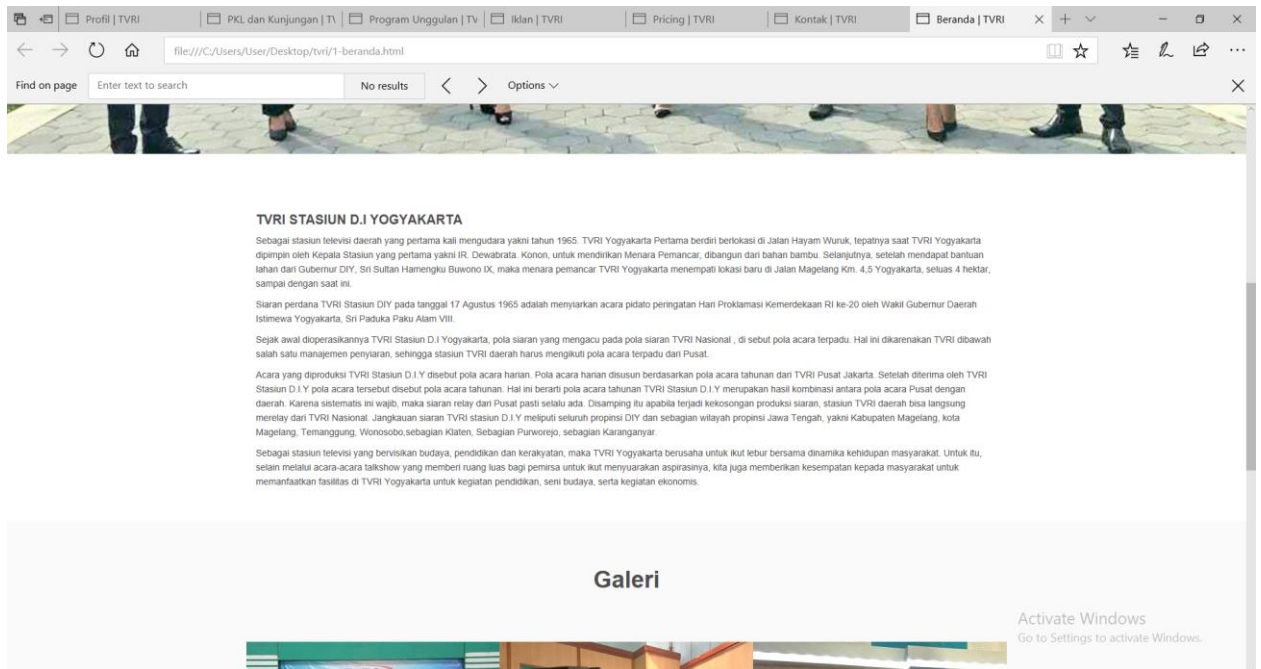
Profil | TVRI
PKL dan Kunjungan | T\
Program Unggulan | Tv
Iklan | TVRI
Pricing | TVRI
Kontak | TVRI
Beranda | TVRI

file:///C:/Users/User/Desktop/tvri/1-beranda.html

Find on page
Enter text to search
No results
Options

TVRI STASIUN D.I YOGYAKARTA

Sebagai stasiun televisi daerah yang pertama kali mengudara yakni tahun 1965. TVRI Yogyakarta Pertama berdiri berlokasi di Jalan Hayam Wuruk, tepatnya saat TVRI Yogyakarta dipimpin oleh Kepala Stasiun yang pertama yakni IR. Dewabrata. Konon, untuk mendirikan Menara Pemancar, dibangun dari bahan bambu. Selanjutnya, setelah mendapat bantuan lahan dari Gubernur DIY, Sri Sultan Hamengku Buwono IX, maka menara pemancar TVRI Yogyakarta menempati lokasi baru di Jalan Magelang Km. 4,5 Yogyakarta, seluas 4 hektar, sampai dengan saat ini.

Siaran perdana TVRI Stasiun DIY pada tanggal 17 Agustus 1965 adalah menyiarkan acara pidato peringatan Hari Proklamasi Kemerdekaan RI ke-20 oleh Wakil Gubernur Daerah Istimewa Yogyakarta, Sri Paduka Paku Alam VIII.

Sejak awal dioperasikannya TVRI Stasiun D.I Yogyakarta, pola siaran yang mengacu pada pola siaran TVRI Nasional , di sebut pola acara terpadu. Hal ini dikarenakan TVRI dibawah salah satu manajemen penyiaran, sehingga stasiun TVRI daerah harus mengikuti pola acara terpadu dari Pusat.

Acara yang diproduksi TVRI Stasiun D.I.Y disebut pola acara harian. Pola acara harian disusun berdasarkan pola acara tahunan dari TVRI Pusat Jakarta. Setelah diterima oleh TVRI Stasiun D.I.Y pola acara tersebut disebut pola acara tahunan. Hal ini berarti pola acara tahunan TVRI Stasiun D.I.Y merupakan hasil kombinasi antara pola acara Pusat dengan daerah. Karena sistematis ini wajib, maka siaran relay dari Pusat pasti selalu ada. Disamping itu apabila terjadi kekosongan produksi siaran, stasiun TVRI daerah bisa langsung merelay dari TVRI Nasional. Jangkauan siaran TVRI stasiun D.I.Y meliputi seluruh propinsi DIY dan sebagian wilayah propinsi Jawa Tengah, yakni Kabupaten Magelang, kota Magelang, Temanggung, Wonosobo,sebagian Klaten, Sebagian Purworejo, sebagian Karanganyar.

Sebagai stasiun televisi yang bervisikan budaya, pendidikan dan kerakyatan, maka TVRI Yogyakarta berusaha untuk ikut lebur bersama dinamika kehidupan masyarakat. Untuk itu, selain melalui acara-acara talkshow yang memberi ruang luas bagi pemirsa untuk ikut menyuarakan aspirasinya, kita juga memberikan kesempatan kepada masyarakat untuk memanfaatkan fasilitas di TVRI Yogyakarta untuk kegiatan pendidikan, seni budaya, serta kegiatan ekonomis.

Galeri

Activate Windows
Go to Settings to activate Windows.